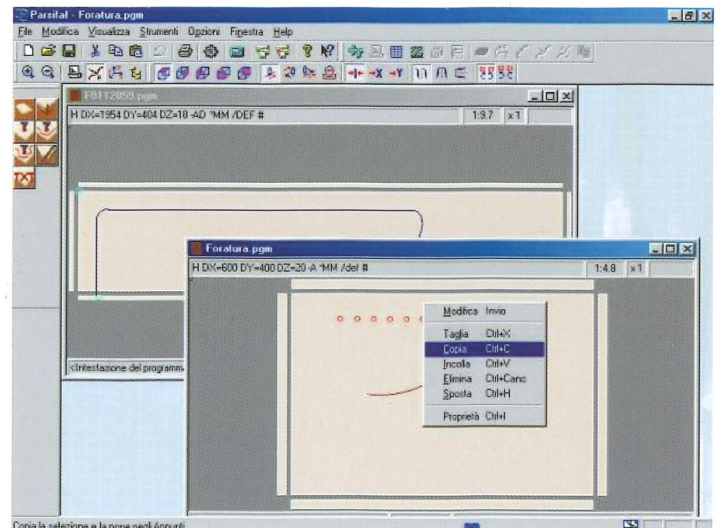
Parsifal - Foratura.pgm

File Modifica Visualizza Strumenti Opzioni Finestra Help

F0112059.pgm

H DX=1954 DY=404 DZ=18 -AD *MM /DEF #

1:9.7 x1

<Intestazione del programm

Foratura.pgm

H DX=600 DY=400 DZ=20 -A *MM /def #

1:4.8 x1

Modifica Invio
Taglia Ctrl+X
Copia Ctrl+C
Incolla Ctrl+V
Elimina Ctrl+Canc
Sposta Ctrl+H
Proprietà Ctrl+I

Copia la selezione e la pone negli Appunti